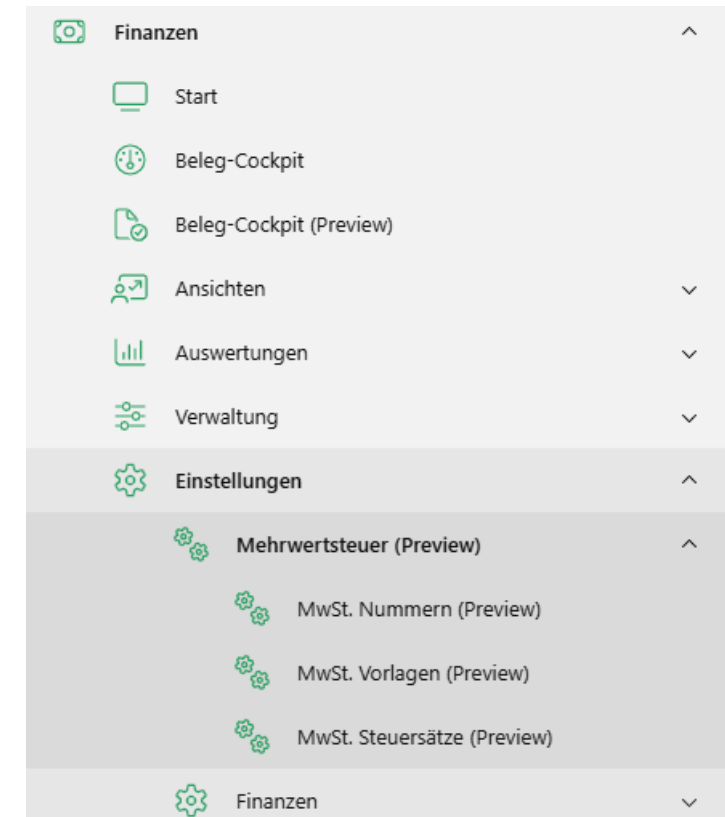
Finanzen

Start

Beleg-Cockpit

Beleg-Cockpit (Preview)

Ansichten

Auswertungen

Verwaltung

Einstellungen

Mehrwertsteuer (Preview)

MwSt. Nummern (Preview)

MwSt. Vorlagen (Preview)

MwSt. Steuersätze (Preview)

Finanzen